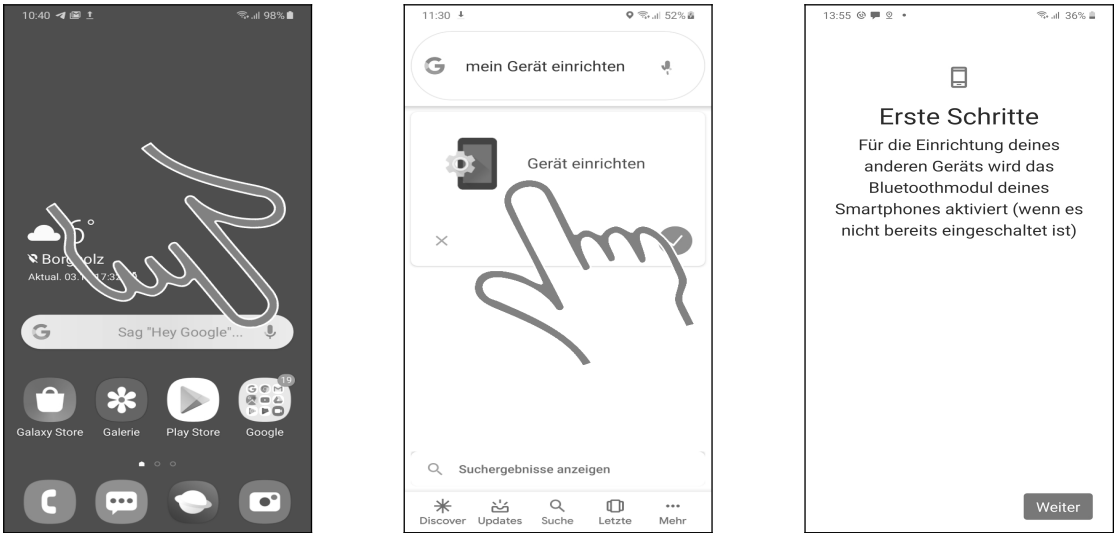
10:40 98%

° Borg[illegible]olz
Aktual. 03.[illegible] 17:32

Sag "Hey Google"...

Galaxy Store Galerie Play Store Google

19

11:30 52%

mein Gerät einrichten

Gerät einrichten

×

Suchergebnisse anzeigen

Discover Updates Suche Letzte Mehr

13:55 36%

Erste Schritte

Für die Einrichtung deines anderen Geräts wird das Bluetoothmodul deines Smartphones aktiviert (wenn es nicht bereits eingeschaltet ist)

Weiter